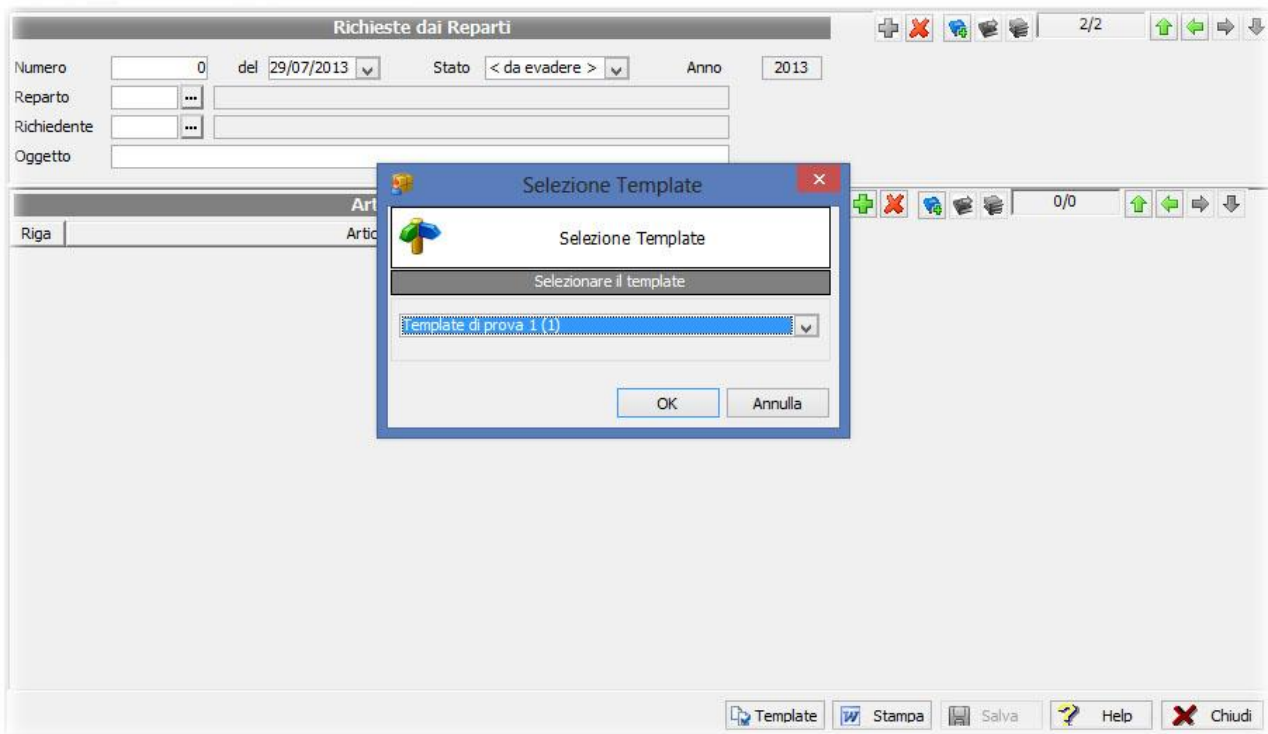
Richieste dai Reparti

2/2

Numero 0 del 29/07/2013 Stato < da evadere > Anno 2013
Reparto
Richiedente
Oggetto

Art

0/0

Riga Artic

Selezione Template

Selezione Template

Selezionare il template

Template di prova 1 (1)

OK Annulla

Template Stampa Salva Help Chiudi